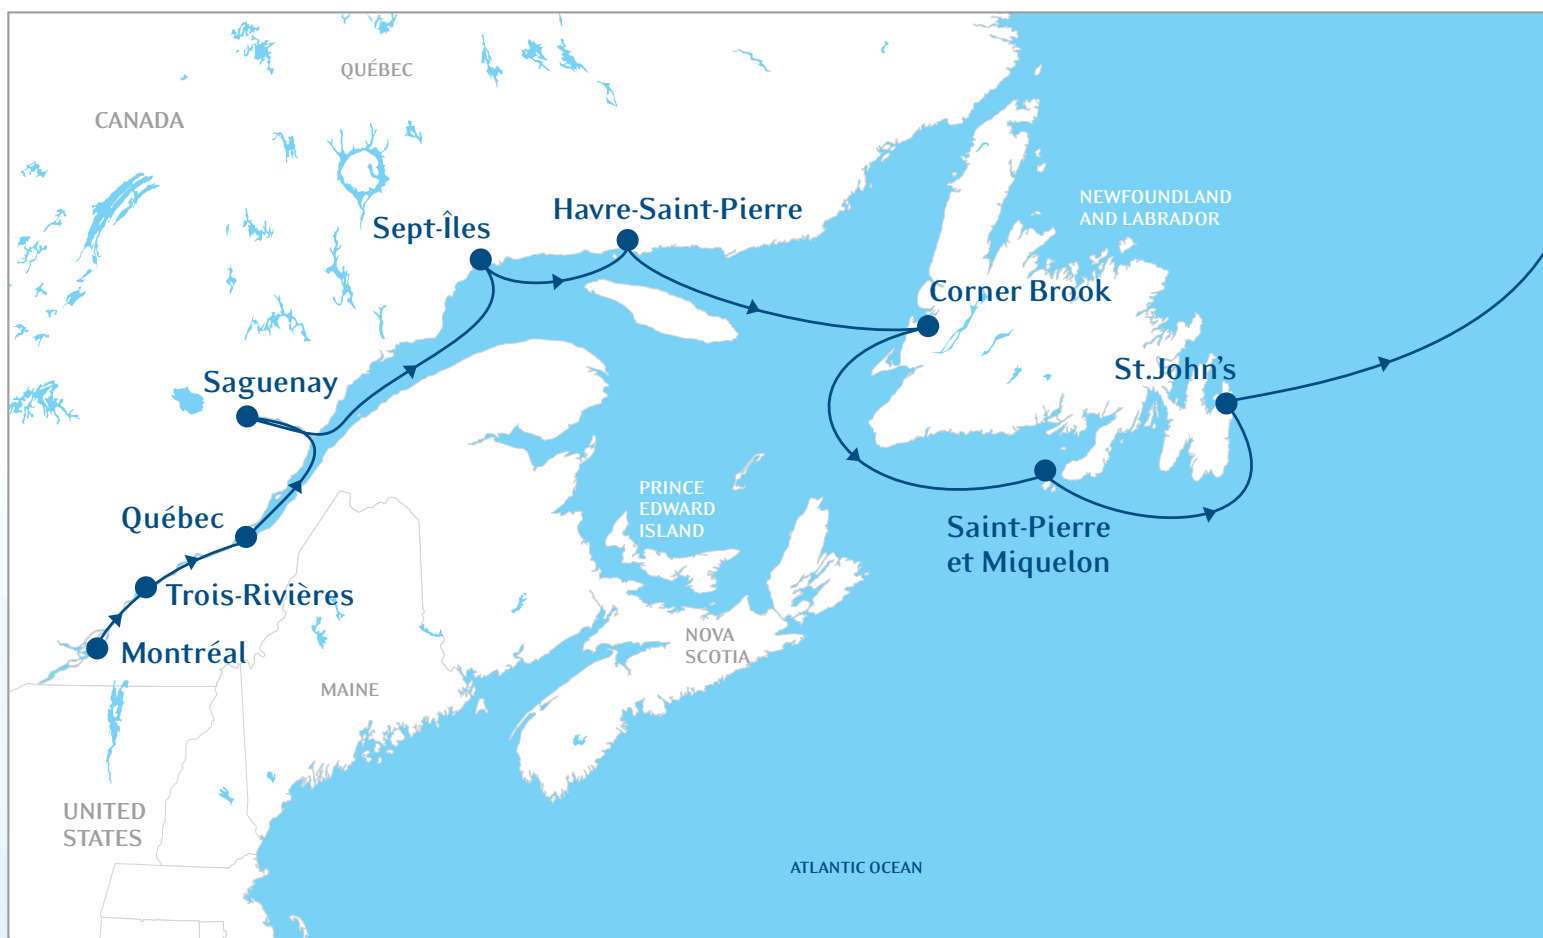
QUÉBEC

CANADA

NEWFOUNDLAND AND LABRADOR

Sept-Îles

Havre-Saint-Pierre

Corner Brook

St.John's

Saguenay

PRINCE EDWARD ISLAND

Québec

Trois-Rivières

Saint-Pierre et Miquelon

Montréal

NOVA SCOTIA

MAINE

UNITED STATES

ATLANTIC OCEAN